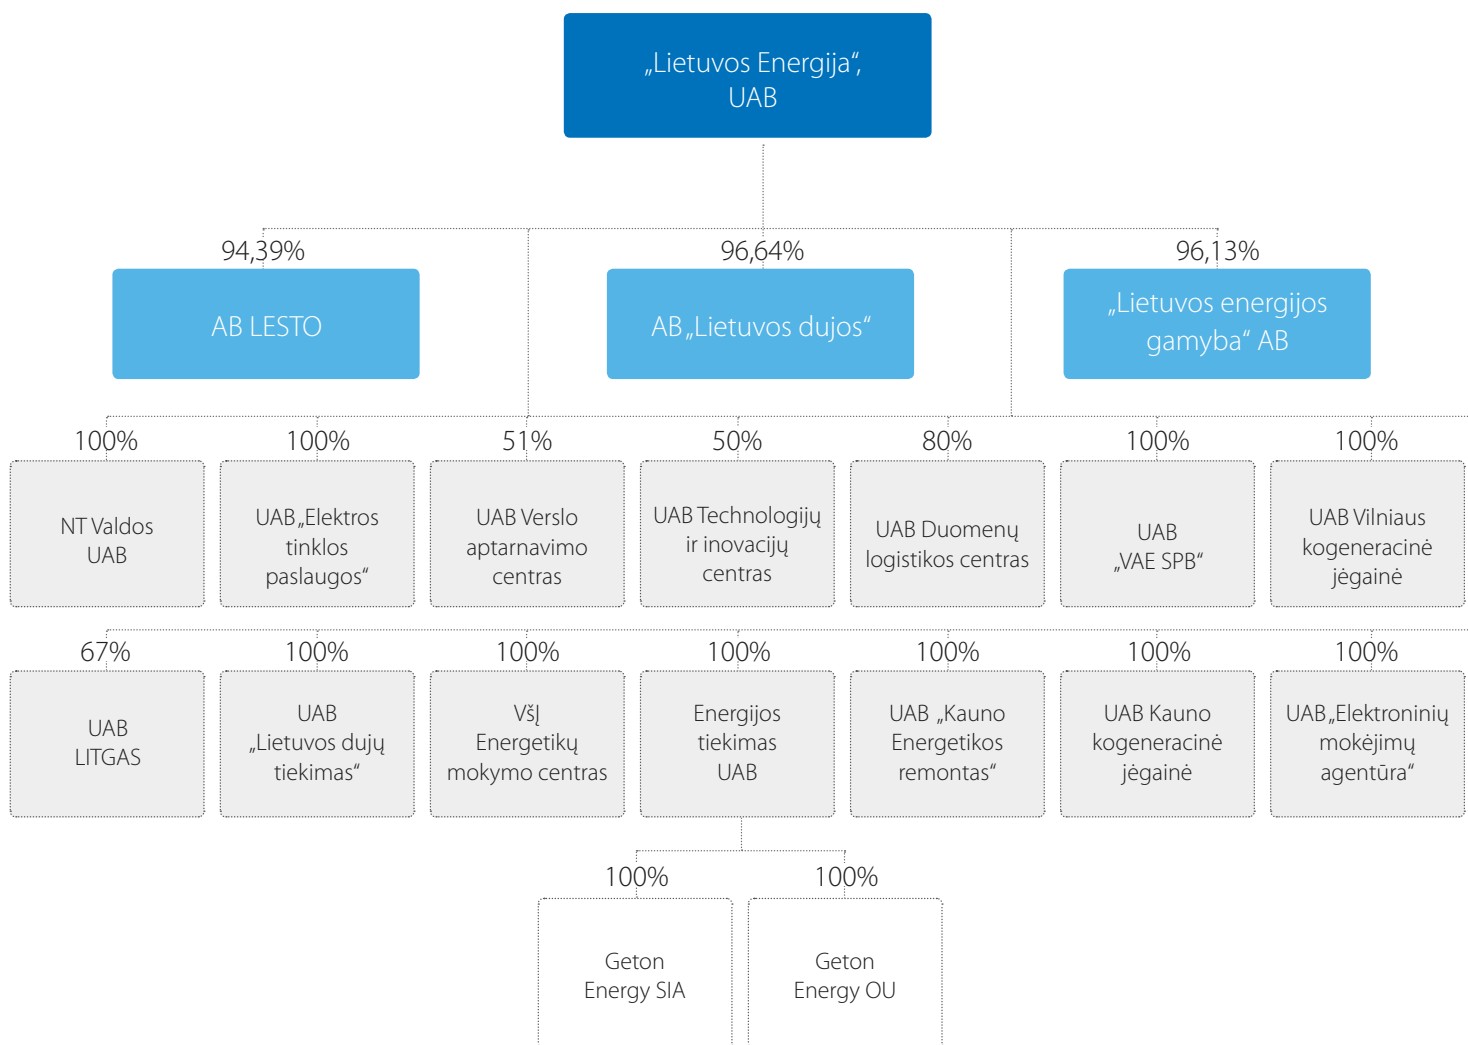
„Lietuvos Energija“, UAB

94,39%
AB LESTO

96,64%
AB „Lietuvos dujos“

96,13%
„Lietuvos energijos gamyba“ AB

100%
NT Valdos UAB

100%
UAB „Elektros tinklos paslaugos“

51%
UAB Verslo aptarnavimo centras

50%
UAB Technologijų ir inovacijų centras

80%
UAB Duomenų logistikos centras

100%
UAB „VAE SPB“

100%
UAB Vilniaus kogeneracinė jėgainė

67%
UAB LITGAS

100%
UAB „Lietuvos dujų tiekimas“

100%
VšĮ Energetikų mokymo centras

100%
Energijos tiekimas UAB

100%
UAB „Kauno Energetikos remontas“

100%
UAB Kauno kogeneracinė jėgainė

100%
UAB „Elektroninių mokėjimų agentūra“

100%
Geton Energy SIA

100%
Geton Energy OU